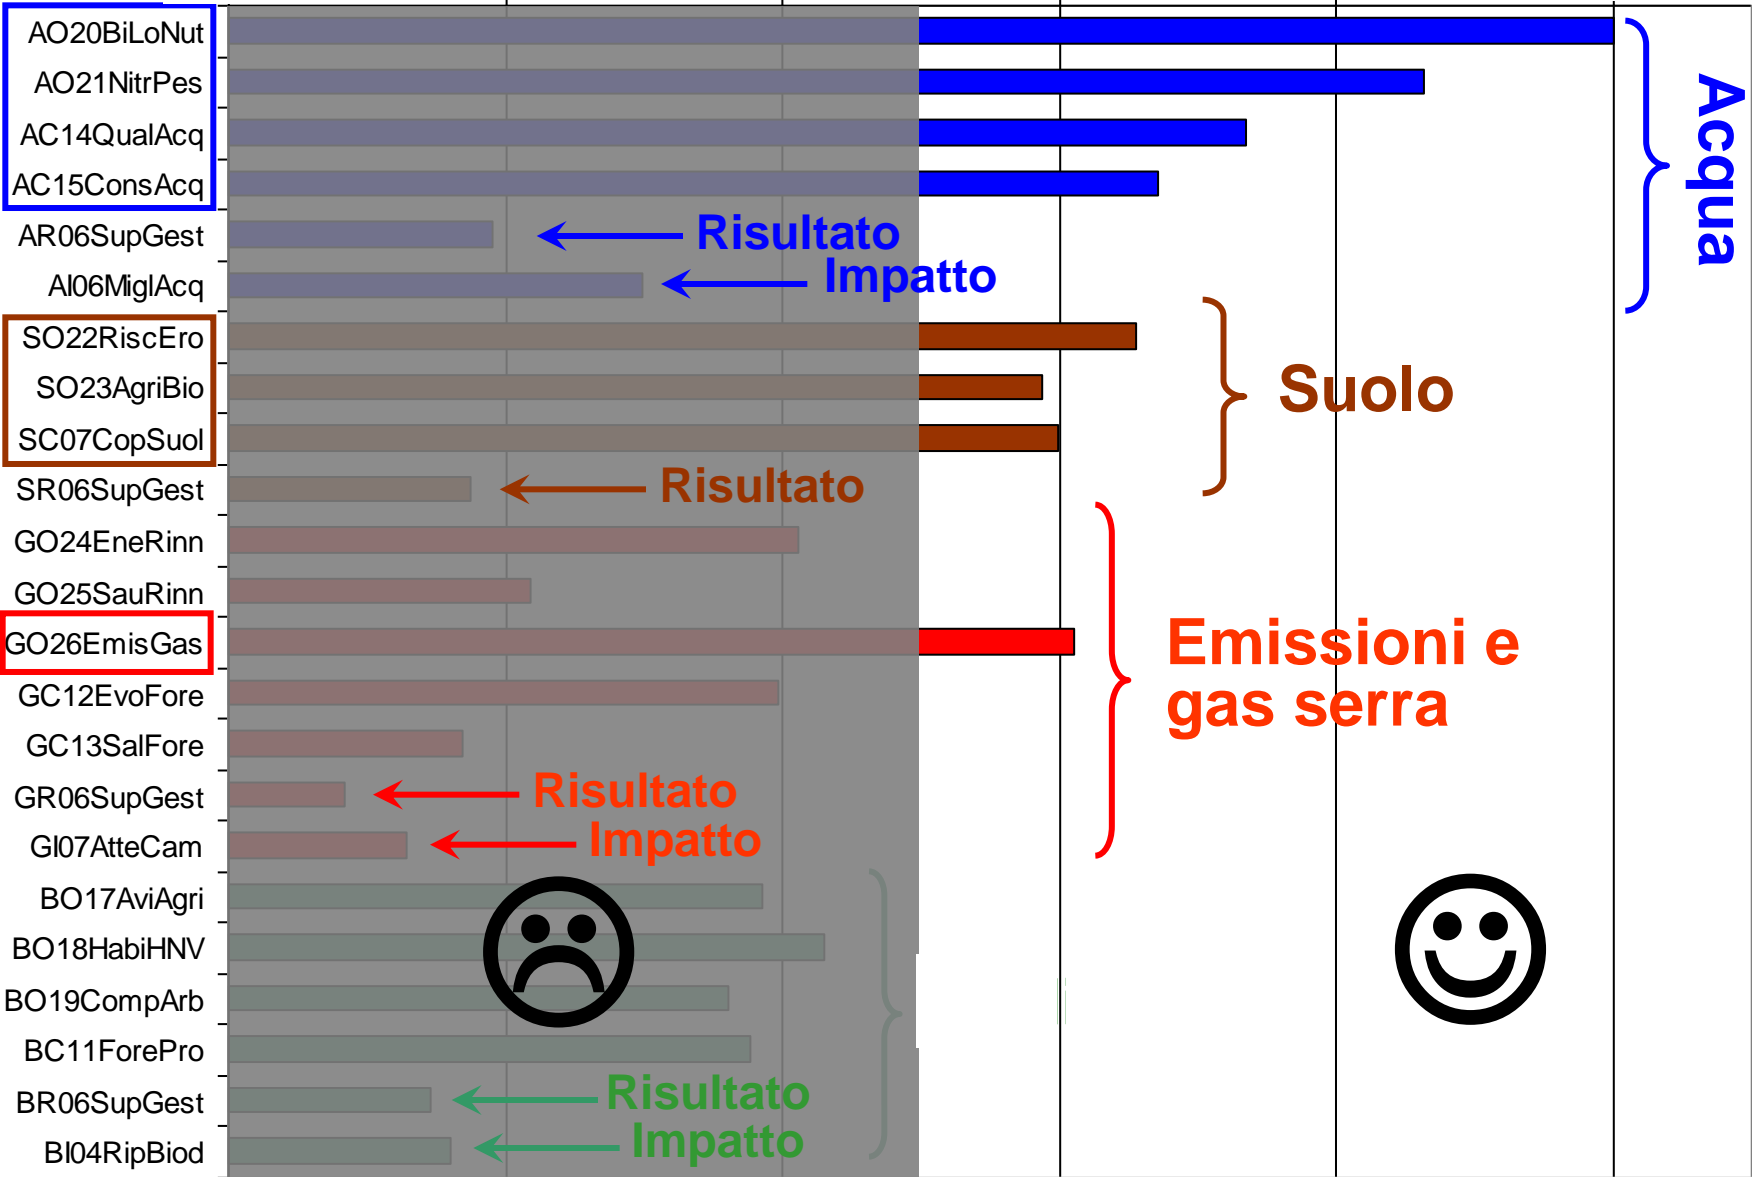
AO20BiLoNut
AO21NitrPes
AC14QualAcq
AC15ConsAcq
AR06SupGest
AI06MiglAcq
SO22RiscEro
SO23AgriBio
SC07CopSuol
SR06SupGest
GO24EneRinn
GO25SauRinn
GO26EmisGas
GC12EvoFore
GC13SalFore
GR06SupGest
GI07AtteCam
BO17AviAgri
BO18HabiHNV
BO19CompArb
BC11ForePro
BR06SupGest
BI04RipBiod

Acqua

Risultato
Impatto

Suolo

Risultato

Emissioni e gas serra

Risultato
Impatto

☹ ☺

Risultato
Impatto